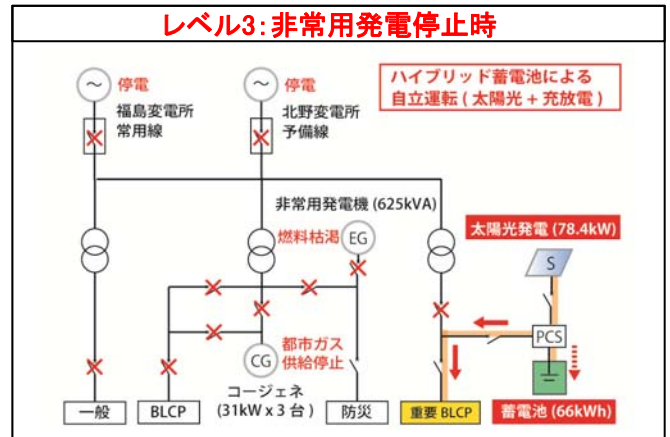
レベル3：非常用発電停止時

~ 停電
福島変電所
常用線

~ 停電
北野変電所
予備線

ハイブリッド蓄電池による
自立運転（太陽光＋充放電）

非常用発電機 (625kVA)

燃料枯渇 EG

太陽光発電 (78.4kW)

S

PCS

都市ガス
供給停止
CG

コージェネ
(31kW x 3 台)

一般

BLCP

防災

重要 BLCP

蓄電池 (66kWh)